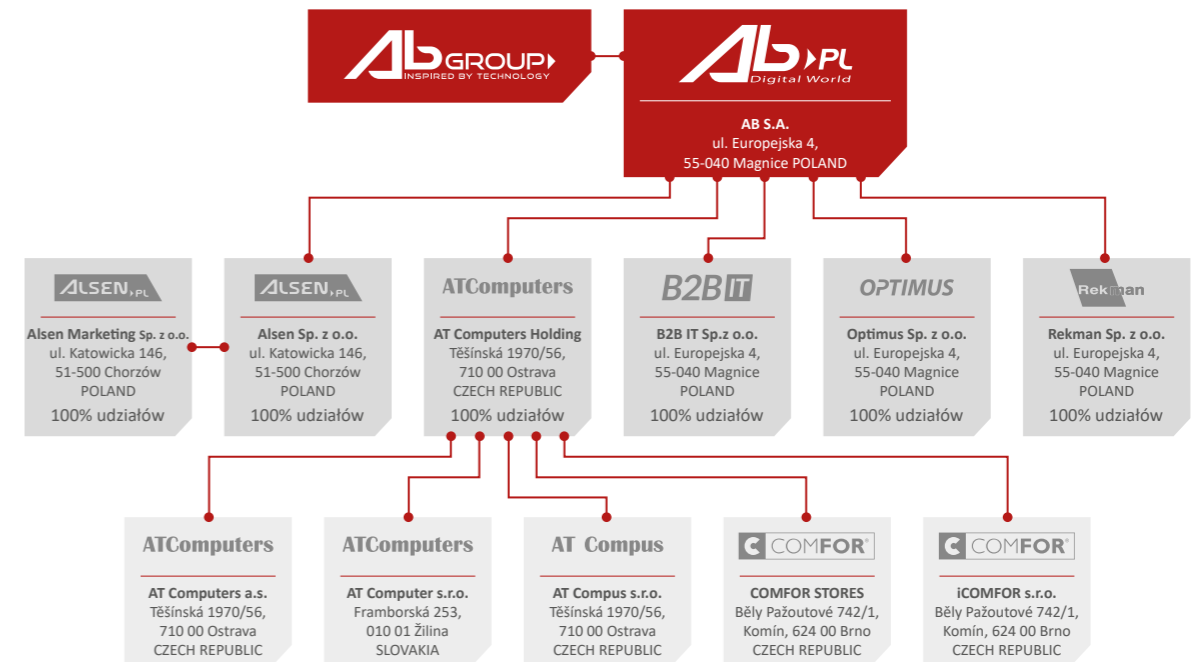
AB GROUP
INSPIRED BY TECHNOLOGY

AB PL
Digital World

AB S.A.
ul. Europejska 4,
55-040 Magnice POLAND

ALSEN PL
Alsen Marketing Sp. z o.o.
ul. Katowicka 146,
51-500 Chorzów
POLAND
100% udziałów

ALSEN PL
Alsen Sp. z o.o.
ul. Katowicka 146,
51-500 Chorzów
POLAND
100% udziałów

ATComputers
AT Computers Holding
Těšínská 1970/56,
710 00 Ostrava
CZECH REPUBLIC
100% udziałów

B2B IT
B2B IT Sp.z o.o.
ul. Europejska 4,
55-040 Magnice
POLAND
100% udziałów

OPTIMUS
Optimus Sp. z o.o.
ul. Europejska 4,
55-040 Magnice
POLAND
100% udziałów

Rekman
Rekman Sp. z o.o.
ul. Europejska 4,
55-040 Magnice
POLAND
100% udziałów

ATComputers
AT Computers a.s.
Těšínská 1970/56,
710 00 Ostrava
CZECH REPUBLIC

ATComputers
AT Computer s.r.o.
Framborská 253,
010 01 Žilina
SLOVAKIA

AT Compus
AT Compus s.r.o.
Těšínská 1970/56,
710 00 Ostrava
CZECH REPUBLIC

COMFOR
COMFOR STORES
Běly Pažoutové 742/1,
Komín, 624 00 Brno
CZECH REPUBLIC

COMFOR
iCOMFOR s.r.o.
Běly Pažoutové 742/1,
Komín, 624 00 Brno
CZECH REPUBLIC